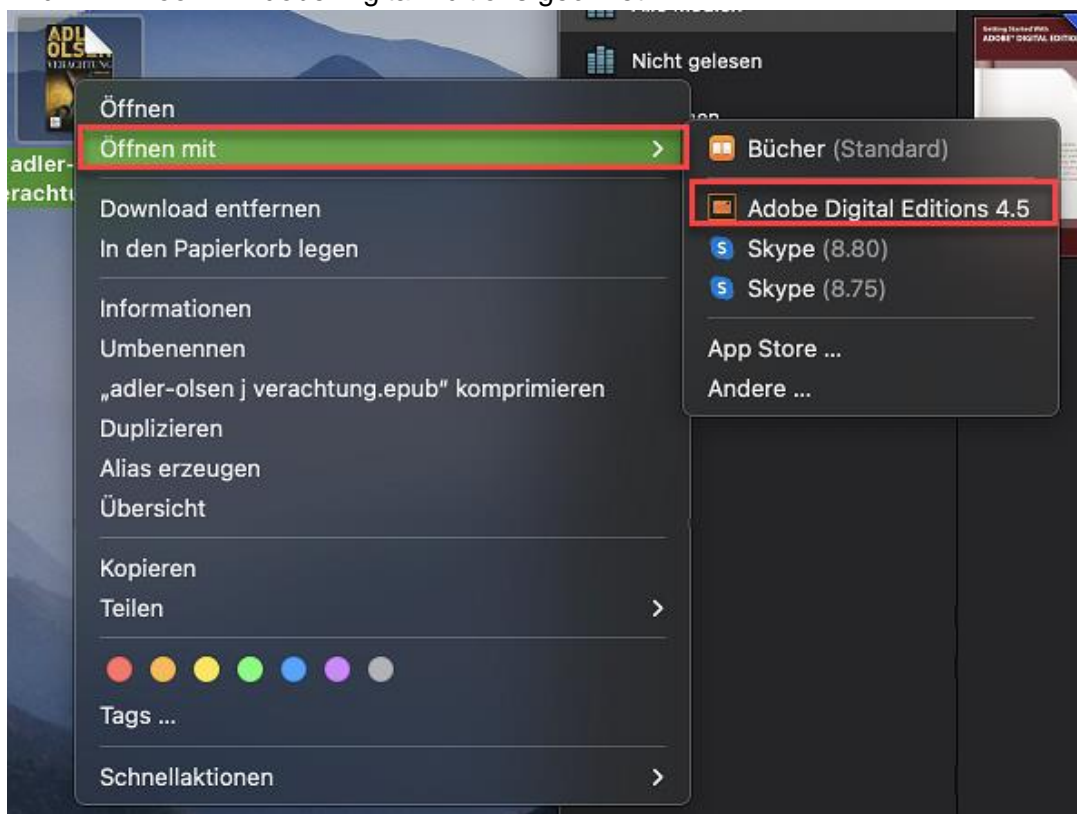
ADLER OLSEN
VERACHTUNG

adler-
erachtu

Nicht gelesen

Öffnen
Öffnen mit
Download entfernen
In den Papierkorb legen
Informationen
Umbenennen
„adler-olsen j verachtung.epub" komprimieren
Duplizieren
Alias erzeugen
Übersicht
Kopieren
Teilen
Tags ...
Schnellaktionen

Bücher (Standard)
Adobe Digital Editions 4.5
Skype (8.80)
Skype (8.75)
App Store ...
Andere ...

Getting Started With
ADOBE DIGITAL EDITIO